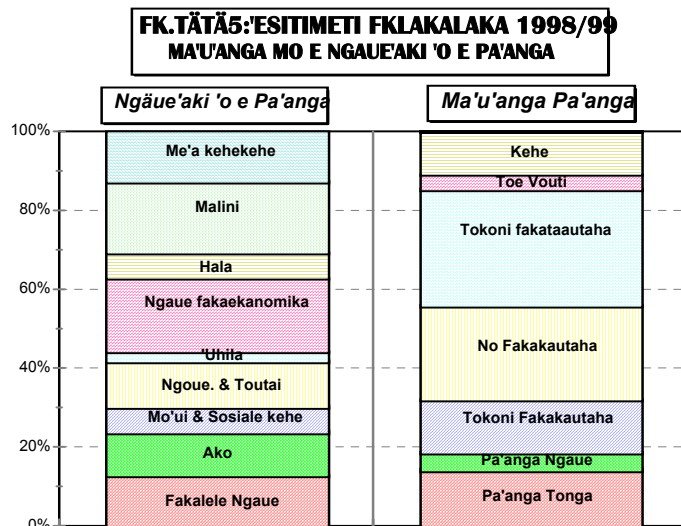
FK.TĀTĀ5:'ESITIMETI FKLAKALAKA 1998/99
MA'U'ANGA MO E NGAUE'AKI 'O E PA'ANGA

Ngāue'aki 'o e Pa'anga

Ma'u'anga Pa'anga

100%
80%
60%
40%
20%
0%

Me'a kehekehe
Malini
Hala
Ngaue fakaekanomika
'Uhila
Ngoue. & Toutai
Mo'ui & Sosiale kehe
Ako
Fakalele Ngaue

Kehe
Toe Vouti
Tokoni fakataautaha
No Fakakautaha
Tokoni Fakakautaha
Pa'anga Ngaue
Pa'anga Tonga